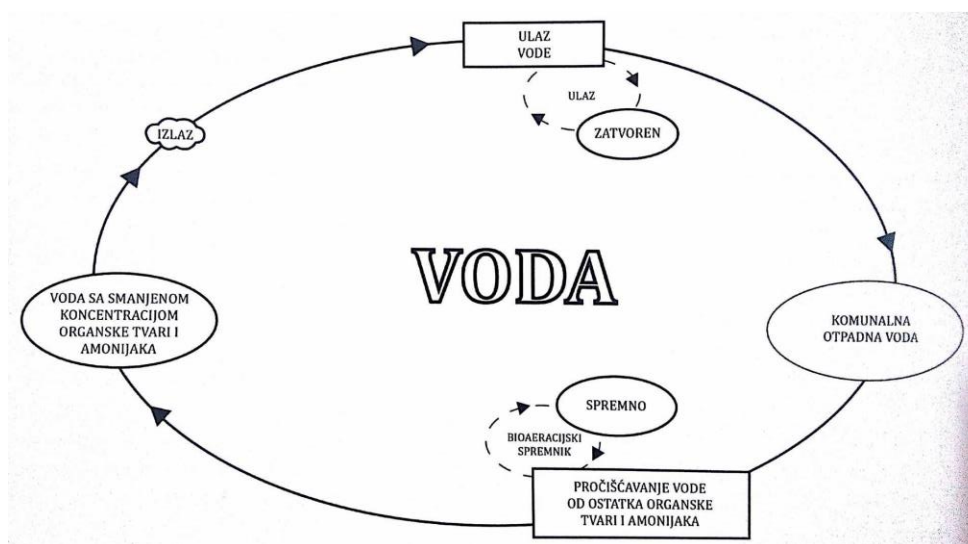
ULAZ VODE

ULAZ

ZATVOREN

IZLAZ

VODA

KOMUNALNA OTPADNA VODA

VODA SA SMANJENOM KONCENTRACIJOM ORGANSKE TVARI I AMONIJAKA

SPREMNO

BIOAERACIJSKI SPREMNIK

PROČIŠĆAVANJE VODE OD OSTATKA ORGANSKE TVARI I AMONIJAKA